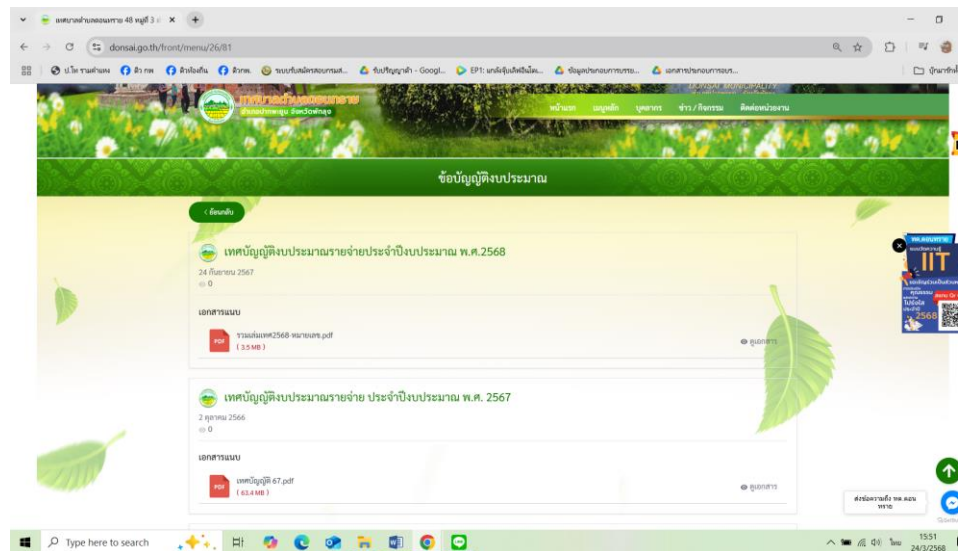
เทศบาลตำบลดอนทราย 48 หมู่ที่ 3 ×

donsai.go.th/front/menu/26/81

ป.โค รวมคำแนะ | ติว กพ | ติวท้องถิ่น | ติวกพ. | ระบบรับสมัครสอบ... | รับปริญญาเท่า - Googl... | EP1: แกล้งรุ่นเล็กฝีมือ... | ข้อมูลประกอบการขอ... | เอกสารประกอบการขอ...

บุ๊กมาร์ก

เทศบาลตำบลดอนทราย
อำเภอปากพะยูน จังหวัดพัทลุง

DONSAI MUNICIPALITY

หน้าแรก | เมนูหลัก | บุคลากร | ข่าว / กิจกรรม | ติดต่อหน่วยงาน

ข้อบัญญัติงบประมาณ

< ย้อนกลับ

เทศบัญญัติงบประมาณรายจ่ายประจำปีงบประมาณ พ.ศ.2568

24 กันยายน 2567

0

เอกสารแนบ

รวมเล่มเทศ2568-หมายเลข.pdf
( 3.5 MB )

ดูเอกสาร

เทศบัญญัติงบประมาณรายจ่าย ประจำปีงบประมาณ พ.ศ. 2567

2 ตุลาคม 2566

0

เอกสารแนบ

เทศบัญญัติ 67.pdf
( 63.4 MB )

ดูเอกสาร

ทต.ดอนทราย

IIT

2568

ส่งข้อความถึง ทต.ดอนทราย

Type here to search

15:51
24/3/2568